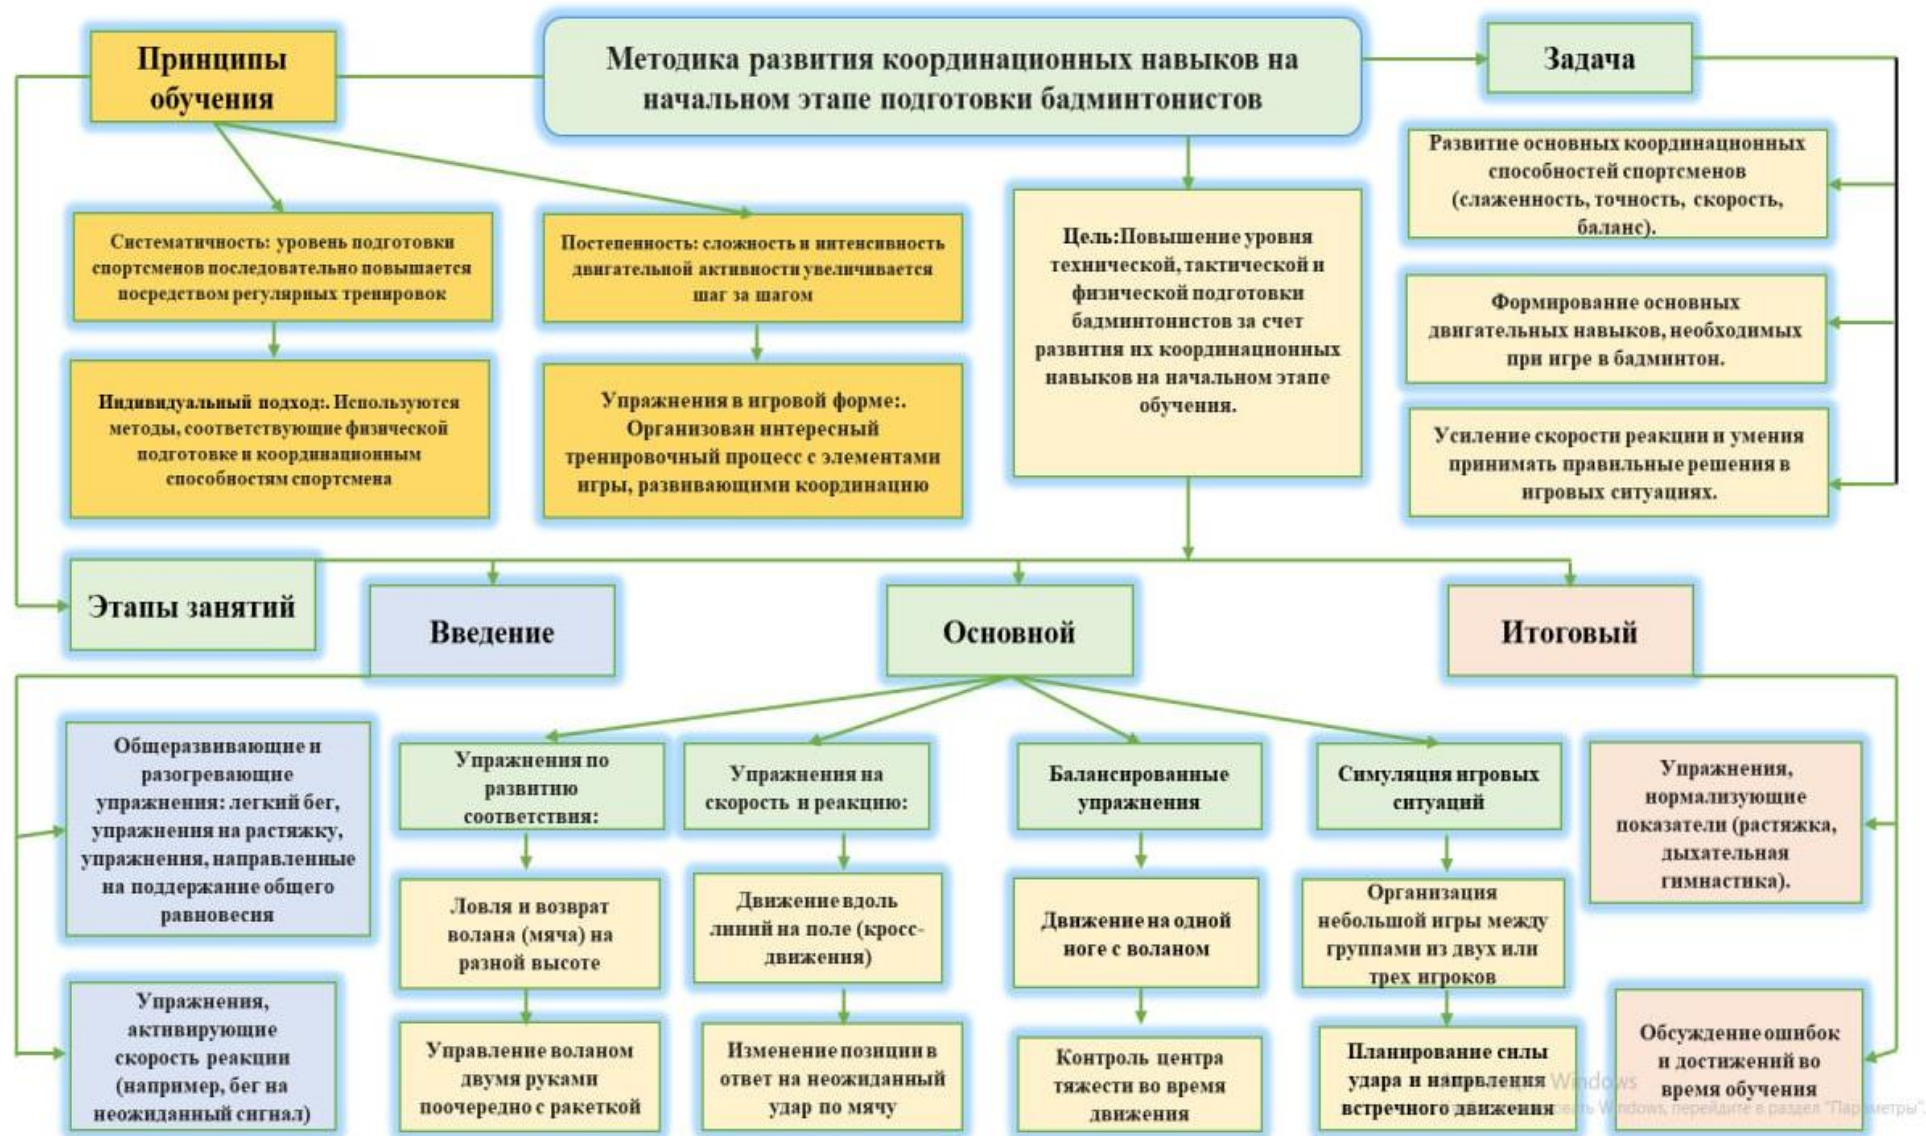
Принципы обучения

Методика развития координационных навыков на начальном этапе подготовки бадминтонистов

Задача

Развитие основных координационных способностей спортсменов (слаженность, точность, скорость, баланс).

Систематичность: уровень подготовки спортсменов последовательно повышается посредством регулярных тренировок

Постепенность: сложность и интенсивность двигательной активности увеличивается шаг за шагом

Цель:Повышение уровня технической, тактической и физической подготовки бадминтонистов за счет развития их координационных навыков на начальном этапе обучения.

Формирование основных двигательных навыков, необходимых при игре в бадминтон.

Индивидуальный подход:. Используются методы, соответствующие физической подготовке и координационным способностям спортсмена

Упражнения в игровой форме:. Организован интересный тренировочный процесс с элементами игры, развивающими координацию

Усиление скорости реакции и умения принимать правильные решения в игровых ситуациях.

Этапы занятий

Введение

Основной

Итоговый

Общеразвивающие и разогревающие упражнения: легкий бег, упражнения на растяжку, упражнения, направленные на поддержание общего равновесия

Упражнения по развитию соответствия:

Упражнения на скорость и реакцию:

Балансированные упражнения

Симуляция игровых ситуаций

Упражнения, нормализующие показатели (растяжка, дыхательная гимнастика).

Ловля и возврат волана (мяча) на разной высоте

Движение вдоль линий на поле (кросс-движения)

Движение на одной ноге с воланом

Организация небольшой игры между группами из двух или трех игроков

Упражнения, активирующие скорость реакции (например, бег на неожиданный сигнал)

Управление воланом двумя руками поочередно с ракеткой

Изменение позиции в ответ на неожиданный удар по мячу

Контроль центра тяжести во время движения

Планирование силы удара и напрвления встречного движения

Обсуждение ошибок и достижений во время обучения

Windows
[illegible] Windows, перейдите в раздел "Параметры".